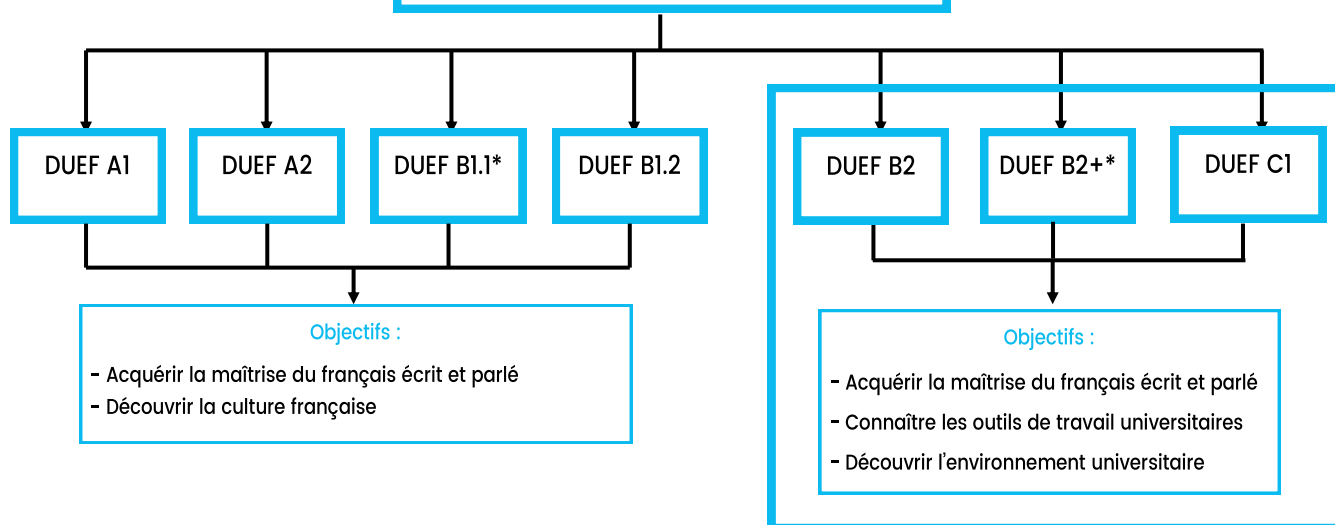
DUEF A1

DUEF A2

DUEF B1.1*

DUEF B1.2

Objectifs :

- Acquérir la maîtrise du français écrit et parlé
- Découvrir la culture française

DUEF B2

DUEF B2+*

DUEF C1

Objectifs :

- Acquérir la maîtrise du français écrit et parlé
- Connaître les outils de travail universitaires
- Découvrir l'environnement universitaire